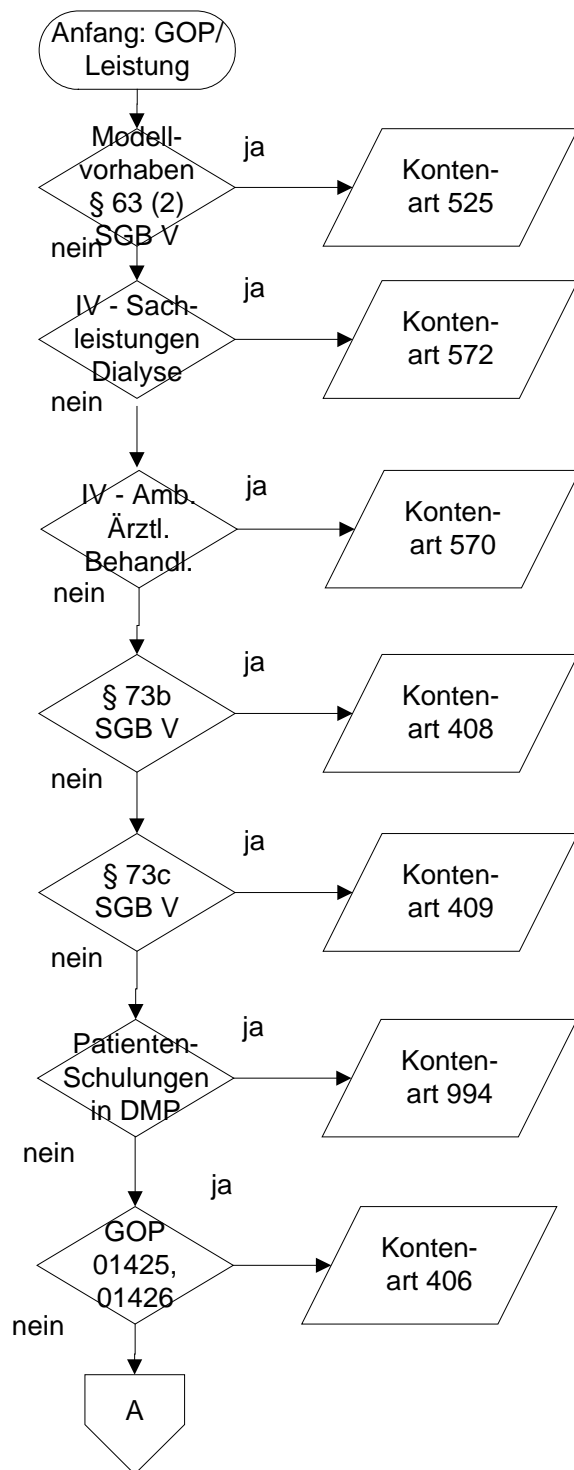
Anfang: GOP/ Leistung

Modellvorhaben § 63 (2) SGB V

ja

Kontenart 525

nein

IV - Sachleistungen Dialyse

ja

Kontenart 572

nein

IV - Amb. Ärztl. Behandl.

ja

Kontenart 570

nein

§ 73b SGB V

ja

Kontenart 408

nein

§ 73c SGB V

ja

Kontenart 409

nein

Patienten-Schulungen in DMP

ja

Kontenart 994

nein

ja

GOP 01425, 01426

Kontenart 406

nein

A